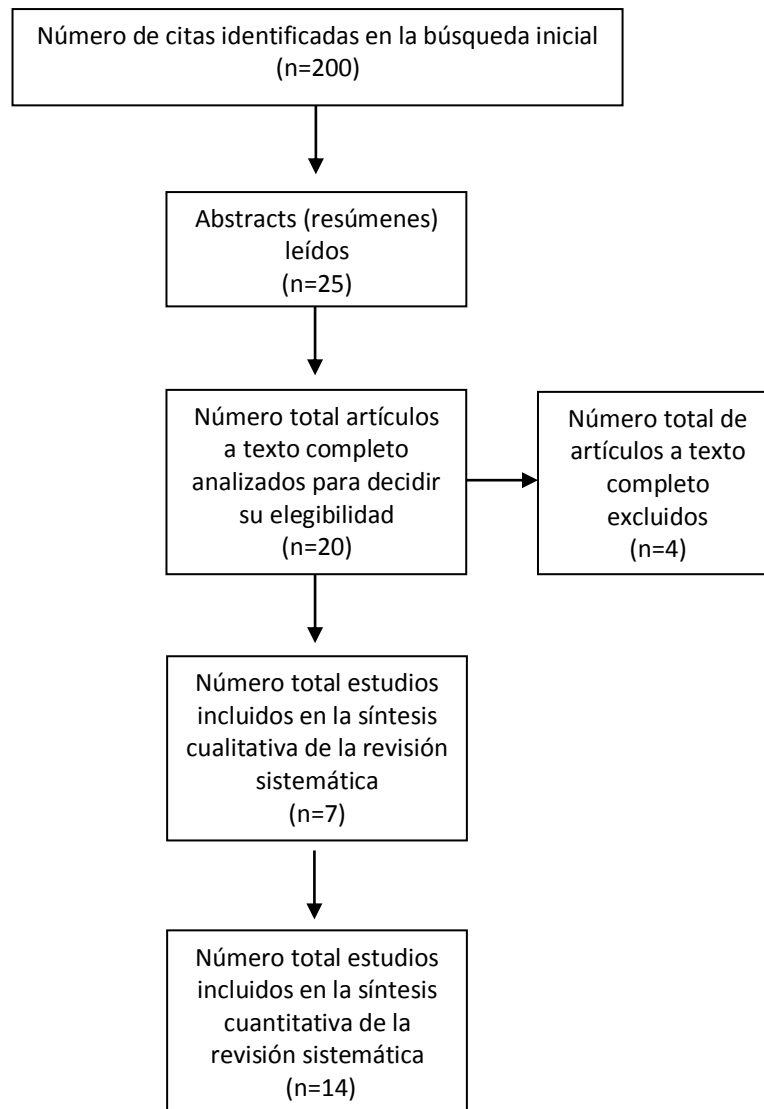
Número de citas identificadas en la búsqueda inicial
(n=200)

Abstracts (resúmenes) leídos
(n=25)

Número total artículos a texto completo analizados para decidir su elegibilidad
(n=20)

Número total de artículos a texto completo excluidos
(n=4)

Número total estudios incluidos en la síntesis cualitativa de la revisión sistemática
(n=7)

Número total estudios incluidos en la síntesis cuantitativa de la revisión sistemática
(n=14)